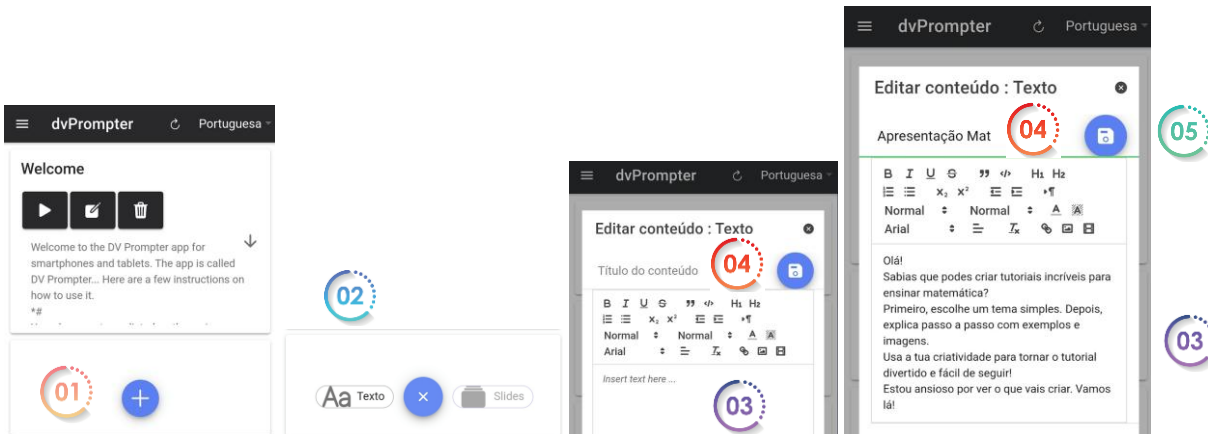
dvPrompter
Portuguesa

Welcome

Welcome to the DV Prompter app for smartphones and tablets. The app is called DV Prompter... Here are a few instructions on how to use it.
*#

01

02

Aa Texto
Slides

dvPrompter
Portuguesa

Editar conteúdo : Texto

Título do conteúdo

04

B I U S ❞ </> H₁ H₂
x₂ x²
Normal
Normal
Arial

Insert text here ...

03

dvPrompter
Portuguesa

Editar conteúdo : Texto

Apresentação Mat

04

05

B I U S ❞ </> H₁ H₂
x₂ x²
Normal
Normal
Arial

Olá!
Sabias que podes criar tutoriais incríveis para ensinar matemática?
Primeiro, escolhe um tema simples. Depois, explica passo a passo com exemplos e imagens.
Usa a tua criatividade para tornar o tutorial divertido e fácil de seguir!
Estou ansioso por ver o que vais criar. Vamos lá!

03